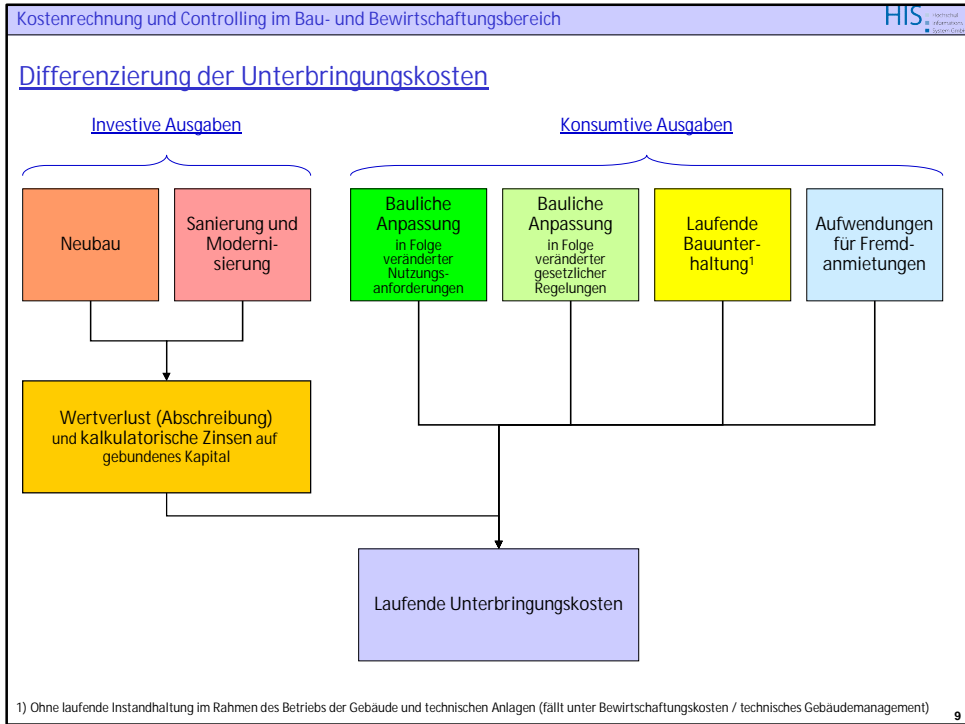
Kostenrechnung und Controlling im Bau- und Bewirtschaftungsbereich

HIS Hochschul Informations System GmbH

Differenzierung der Unterbringungskosten

Investive Ausgaben

Konsumtive Ausgaben

Neubau

Sanierung und Modernisierung

Bauliche Anpassung in Folge veränderter Nutzungsanforderungen

Bauliche Anpassung in Folge veränderter gesetzlicher Regelungen

Laufende Bauunterhaltung$^1$

Aufwendungen für Fremdanmietungen

Wertverlust (Abschreibung) und kalkulatorische Zinsen auf gebundenes Kapital

Laufende Unterbringungskosten

1) Ohne laufende Instandhaltung im Rahmen des Betriebs der Gebäude und technischen Anlagen (fällt unter Bewirtschaftungskosten / technisches Gebäudemanagement)

9